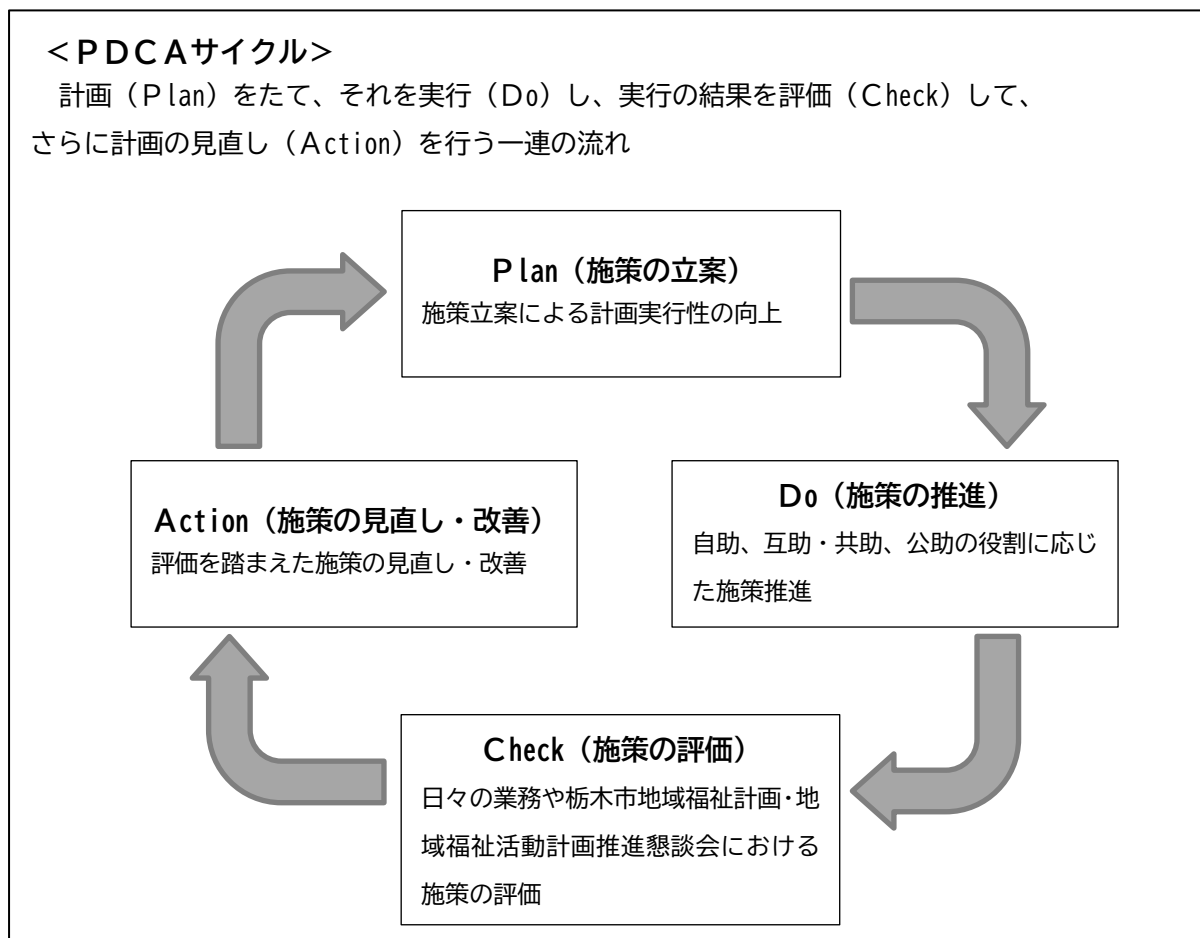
＜ＰＤＣＡサイクル＞

計画（Ｐlan）をたて、それを実行（Ｄo）し、実行の結果を評価（Ｃheck）して、さらに計画の見直し（Ａction）を行う一連の流れ

Ｐlan（施策の立案）
施策立案による計画実行性の向上

Ｄo（施策の推進）
自助、互助・共助、公助の役割に応じた施策推進

Ｃheck（施策の評価）
日々の業務や栃木市地域福祉計画・地域福祉活動計画推進懇談会における施策の評価

Ａction（施策の見直し・改善）
評価を踏まえた施策の見直し・改善